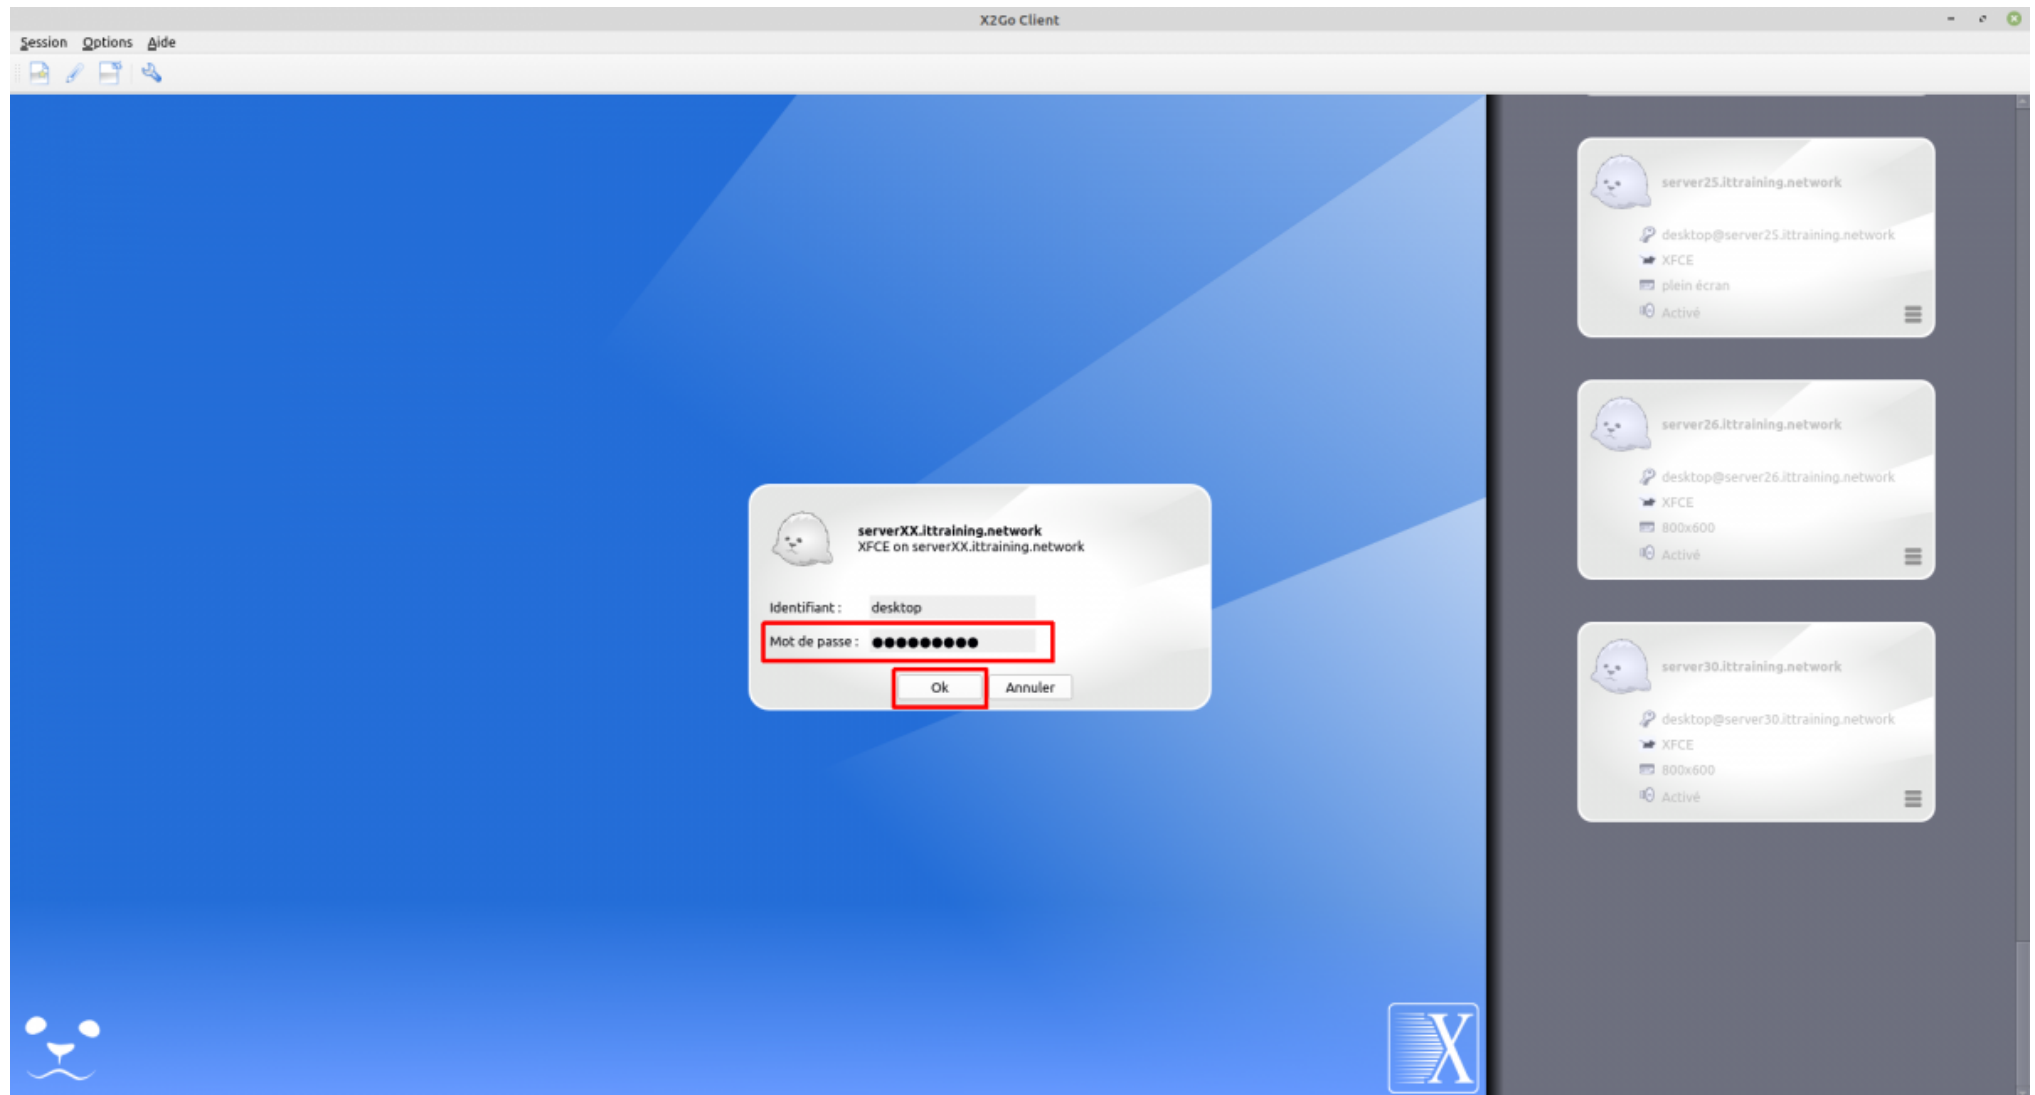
X2Go Client

Session Options Aide

serverXX.ittraining.network
XFCE on serverXX.ittraining.network

Identifiant : desktop

Mot de passe : ●●●●●●●●●●

Ok Annuler

server25.ittraining.network
desktop@server25.ittraining.network
XFCE
plein écran
Activé

server26.ittraining.network
desktop@server26.ittraining.network
XFCE
800x600
Activé

server30.ittraining.network
desktop@server30.ittraining.network
XFCE
800x600
Activé

X